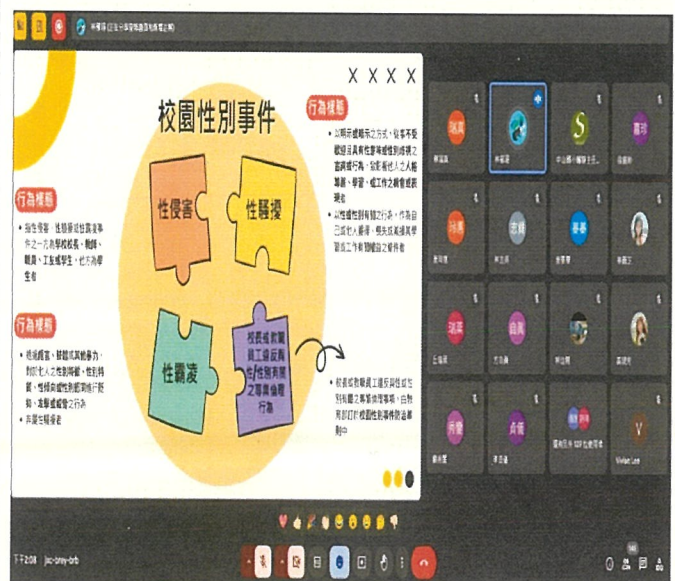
X X X X

校園性別事件

性侵害

性騷擾

性霸凌

校長或教職員工違反與性/性別有關之專業倫理行為

行為樣態

當事人之一方為學校校長、教師、職員、工友或學生，他方為學生

行為樣態

性別特徵、性別認同或性傾向，對他人之性別特徵、性別特質、性傾向或性別認同進行貶抑、攻擊或威脅之行為

非屬性騷擾者

行為樣態

以明示或暗示之方式，從事不受歡迎且具有性意味或性別歧視之言詞或行為，致影響他人之人格尊嚴、學習、或工作之機會或表現

以性或性別有關之行為，作為自己或他人獲得、喪失或減損其學習或工作有關權益之條件

校長或教職員工違反與性或性別有關之專業倫理行為，且教育部訂定校園性別事件防治準則

下午2:08 jac-bmy-brb